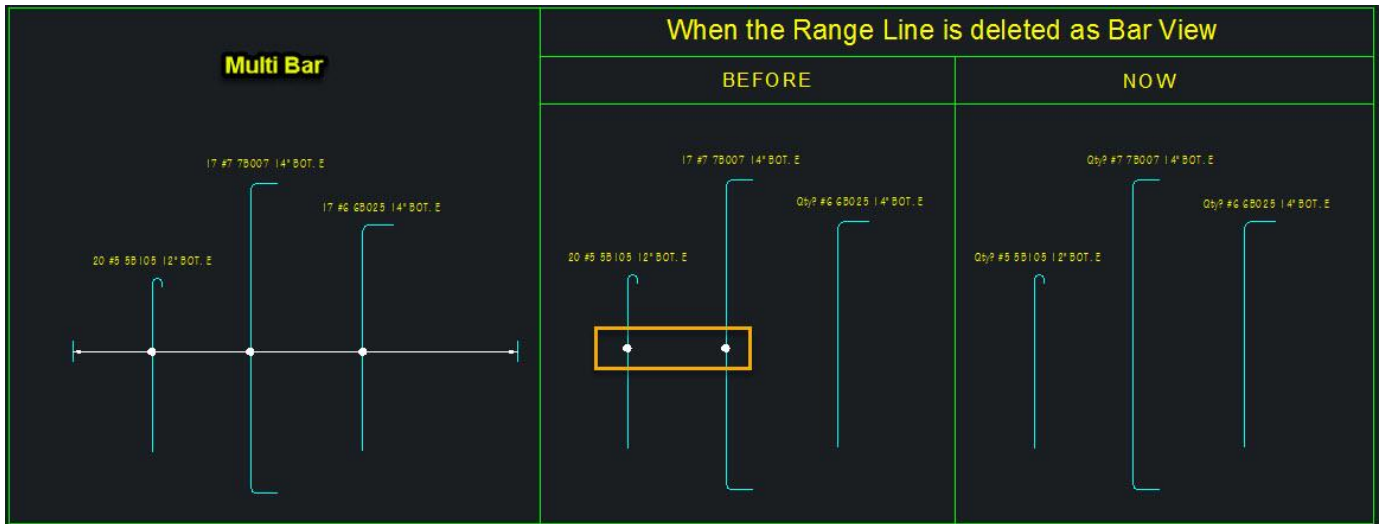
Multi Bar

17 #7 7B007 14" BOT. E

17 #6 6B025 14" BOT. E

20 #5 5B105 12" BOT. E

When the Range Line is deleted as Bar View

BEFORE

17 #7 7B007 14" BOT. E

Qty? #6 6B025 14" BOT. E

20 #5 5B105 12" BOT. E

NOW

Qty? #7 7B007 14" BOT. E

Qty? #6 6B025 14" BOT. E

Qty? #5 5B105 12" BOT. E